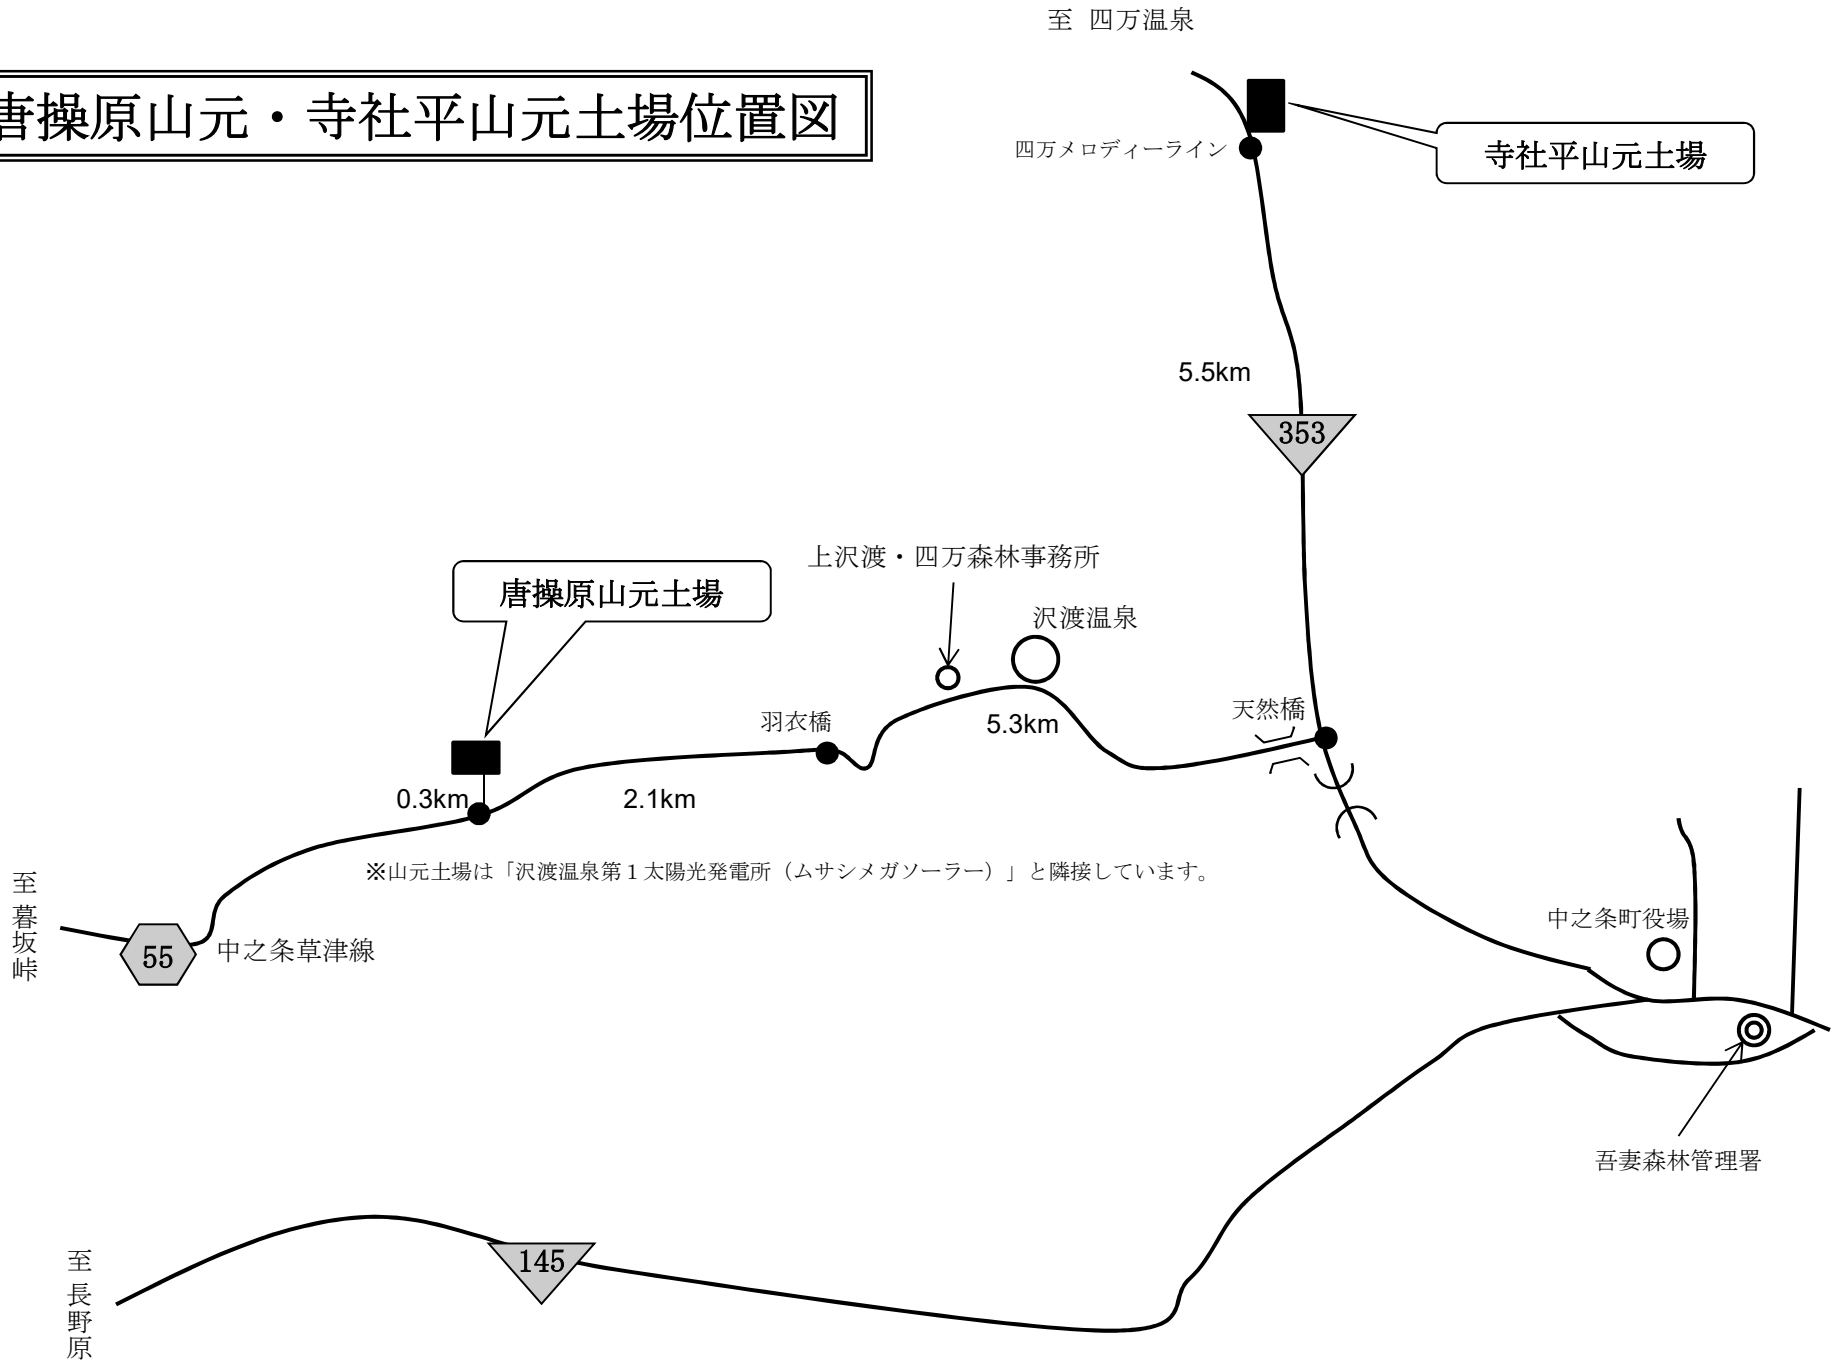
唐操原山元・寺社平山元土場位置図

至 四万温泉

四万メロディーライン

寺社平山元土場

5.5km

353

上沢渡・四万森林事務所

唐操原山元土場

沢渡温泉

羽衣橋

5.3km

天然橋

0.3km

2.1km

※山元土場は「沢渡温泉第１太陽光発電所（ムサシメガソーラー）」と隣接しています。

至暮坂峠

55

中之条草津線

中之条町役場

吾妻森林管理署

至長野原

145